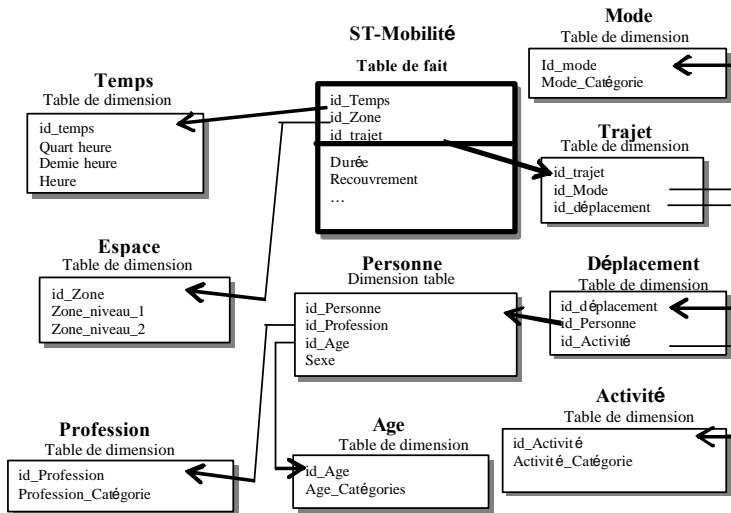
ST-Mobilité

Table de fait

id_Temps
id_Zone
id_trajet

Durée
Recouvrement
…

Mode
Table de dimension

Id_mode
Mode_Catégorie

Temps
Table de dimension

id_temps
Quart heure
Demie heure
Heure

Trajet
Table de dimension

id_trajet
id_Mode
id_déplacement

Espace
Table de dimension

id_Zone
Zone_niveau_1
Zone_niveau_2

Personne
Dimension table

id_Personne
id_Profession
id_Age
Sexe

Déplacement
Table de dimension

id_déplacement
id_Personne
id_Activité

Activité
Table de dimension

id_Activité
Activité_Catégorie

Profession
Table de dimension

id_Profession
Profession_Catégorie

Age
Table de dimension

id_Age
Age_Catégories